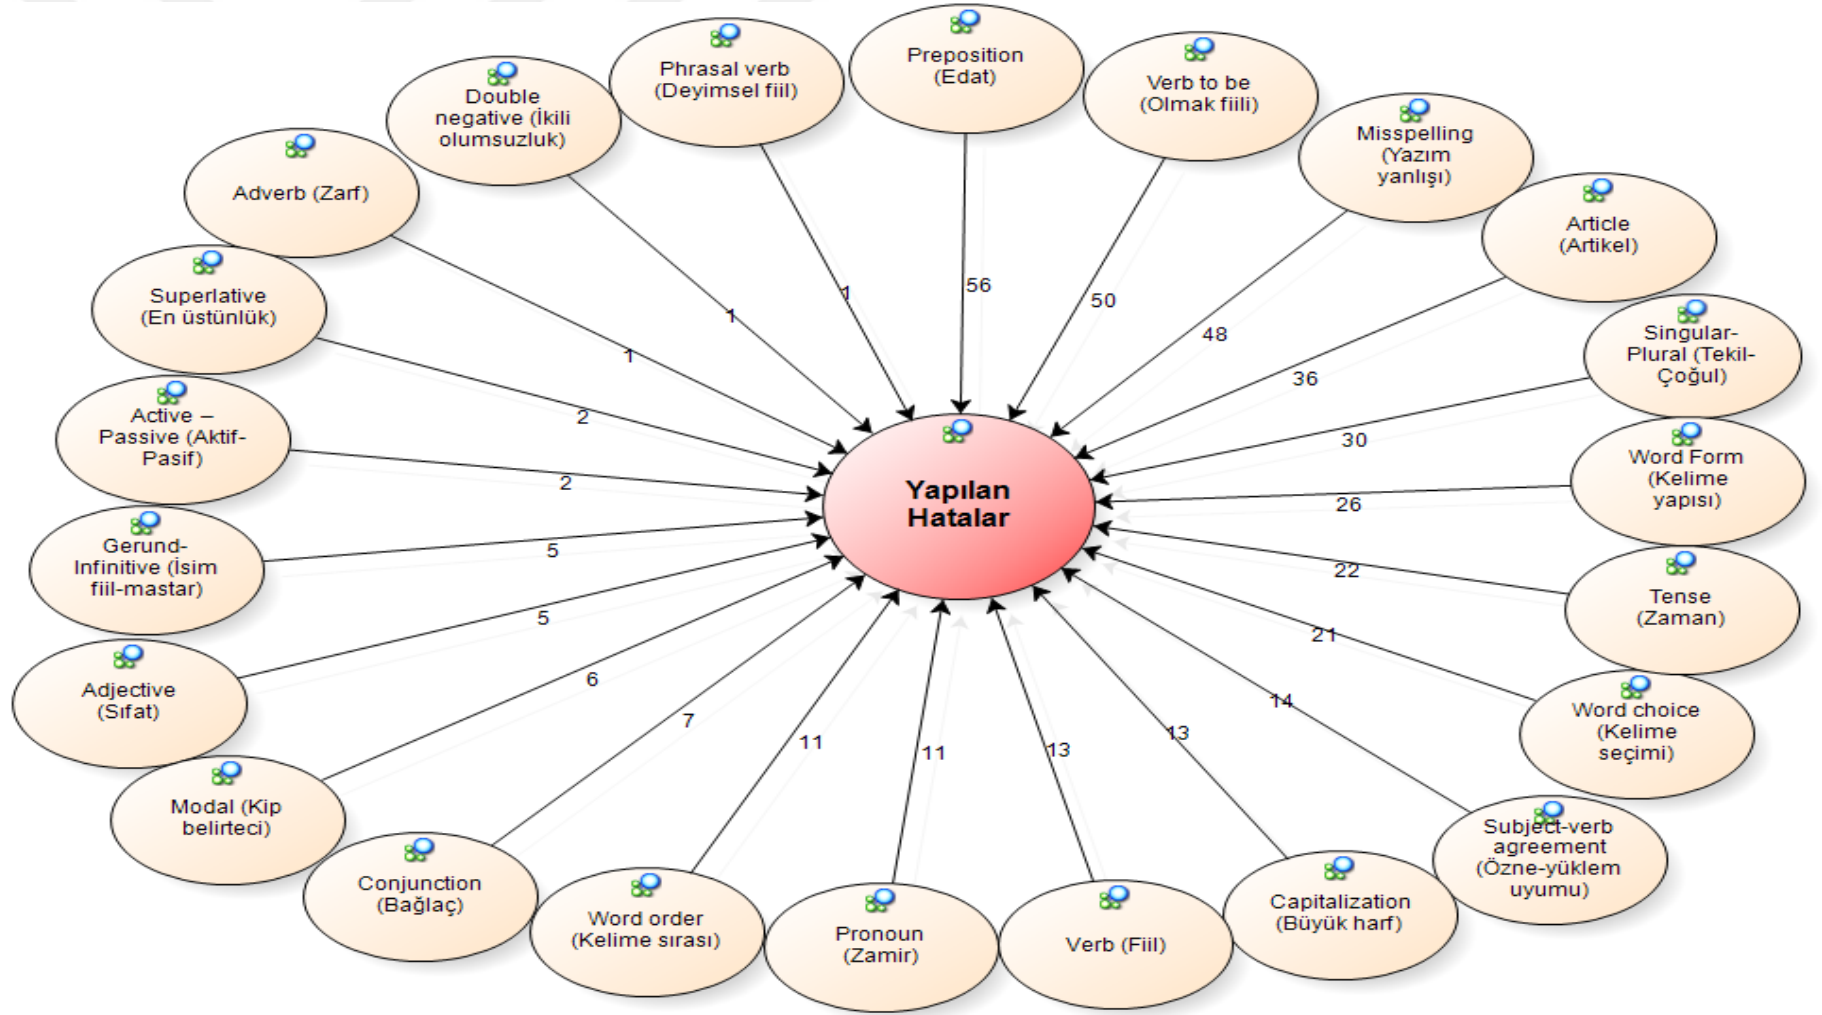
Yapılan Hatalar

Preposition (Edat)
56

Verb to be (Olmak fiili)
50

Misspelling (Yazım yanlışı)
48

Article (Artikel)
36

Singular-Plural (Tekil-Çoğul)
30

Word Form (Kelime yapısı)
26

Tense (Zaman)
22

Word choice (Kelime seçimi)
21

Subject-verb agreement (Özne-yüklem uyumu)
14

Capitalization (Büyük harf)
13

Verb (Fiil)
13

Pronoun (Zamir)
11

Word order (Kelime sırası)
11

Conjunction (Bağlaç)
7

Modal (Kip belirteci)
6

Adjective (Sıfat)
5

Gerund-Infinitive (İsim fiil-mastar)
5

Active – Passive (Aktif-Pasif)
2

Superlative (En üstünlük)
2

Adverb (Zarf)
1

Double negative (İkili olumsuzluk)
1

Phrasal verb (Deyimsel fiil)
1